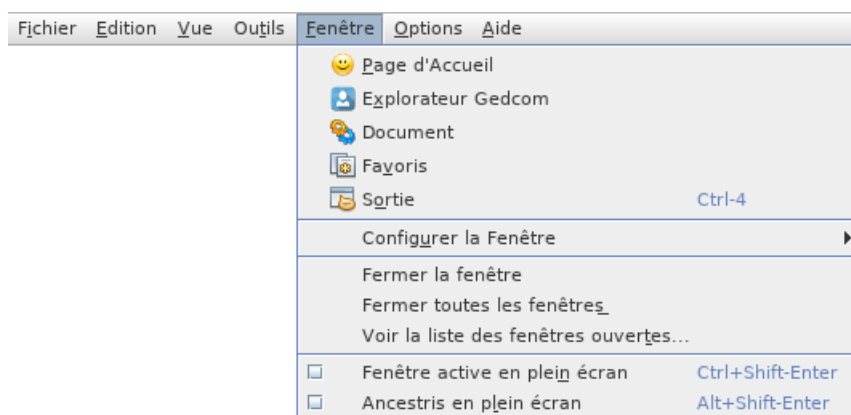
Fichier Edition Vue Outils Fenêtre Options Aide

Page d'Accueil
Explorateur Gedcom
Document
Favoris
Sortie Ctrl-4

Configurer la Fenêtre

Fermer la fenêtre
Fermer toutes les fenêtres
Voir la liste des fenêtres ouvertes...

Fenêtre active en plein écran Ctrl+Shift-Enter
Ancestris en plein écran Alt+Shift-Enter